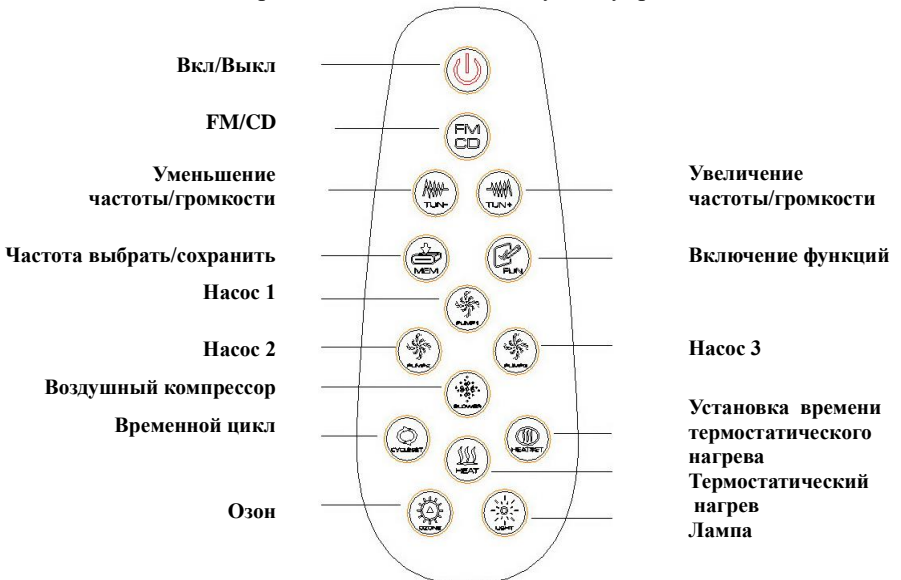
Вкл/Выкл

FM/CD

FM CD

Уменьшение частоты/громкости

TUN-

TUN+

Увеличение частоты/громкости

Частота выбрать/сохранить

MEM

FUN

Включение функций

Насос 1

PUMP1

Насос 2

PUMP2

PUMP3

Насос 3

Воздушный компрессор

BLOWER

Установка времени термостатического нагрева

Временной цикл

CYCLESET

HEATSET

HEAT

Термостатический нагрев

Озон

OZONE

LIGHT

Лампа